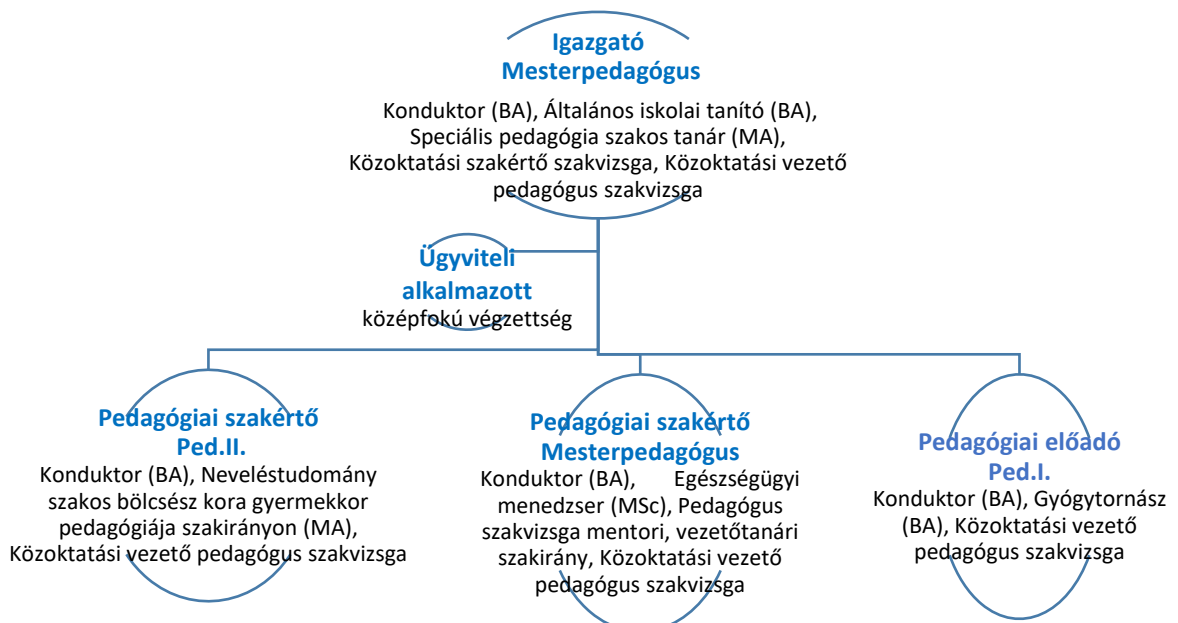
Igazgató
Mesterpedagógus

Konduktor (BA), Általános iskolai tanító (BA), Speciális pedagógia szakos tanár (MA), Közoktatási szakértő szakvizsga, Közoktatási vezető pedagógus szakvizsga

Ügyviteli alkalmazott
középfokú végzettség

Pedagógiai szakértő
Ped.II.

Konduktor (BA), Neveléstudomány szakos bölcsész kora gyermekkor pedagógiája szakirányon (MA), Közoktatási vezető pedagógus szakvizsga

Pedagógiai szakértő
Mesterpedagógus

Konduktor (BA), Egészségügyi menedzser (MSc), Pedagógus szakvizsga mentori, vezetőtanári szakirány, Közoktatási vezető pedagógus szakvizsga

Pedagógiai előadó
Ped.I.

Konduktor (BA), Gyógytornász (BA), Közoktatási vezető pedagógus szakvizsga